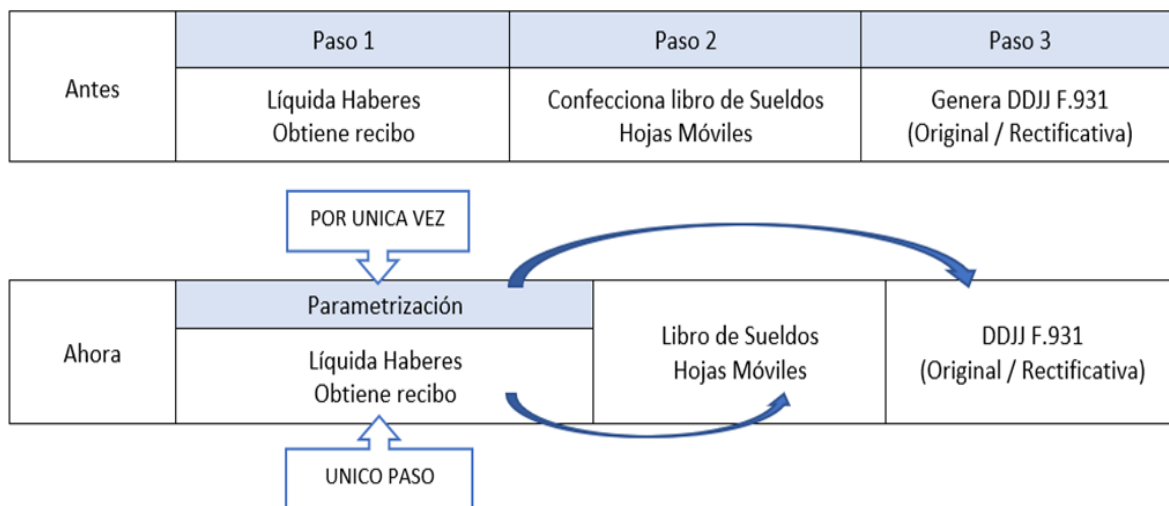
|  | Paso 1 | Paso 2 | Paso 3 |
|---|---|---|---|
| Antes | Líquida Haberes Obtiene recibo | Confecciona libro de Sueldos Hojas Móviles | Genera DDJJ F.931 (Original / Rectificativa) |

POR UNICA VEZ

|  | Parametrización | | |
|---|---|---|---|
| Ahora | Líquida Haberes Obtiene recibo | Libro de Sueldos Hojas Móviles | DDJJ F.931 (Original / Rectificativa) |

UNICO PASO